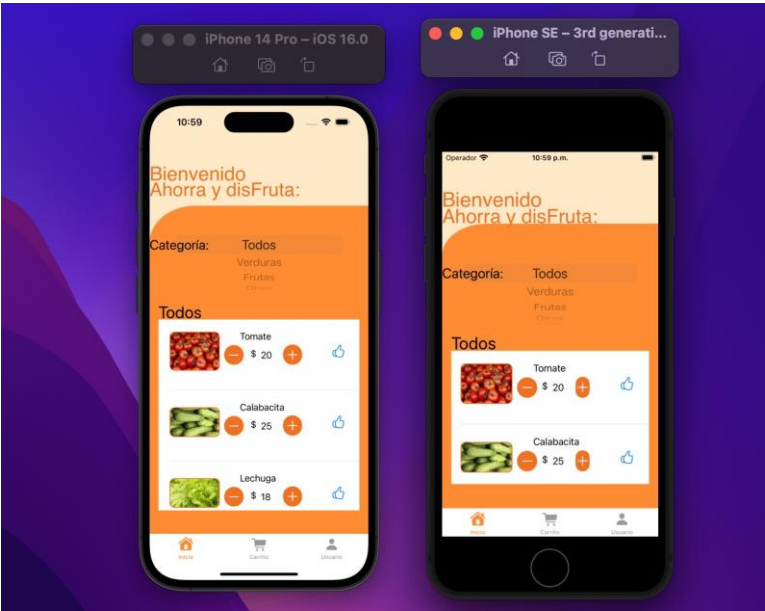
iPhone 14 Pro – iOS 16.0

10:59

Bienvenido
Ahorra y disFruta:

Categoría: Todos
Verduras
Frutas

Todos

Tomate
$ 20

Calabacita
$ 25

Lechuga
$ 18

Inicio Carrito Usuario

iPhone SE – 3rd generati...

Operador 10:59 p.m.

Bienvenido
Ahorra y disFruta:

Categoría: Todos
Verduras
Frutas

Todos

Tomate
$ 20

Calabacita
$ 25

Inicio Carrito Usuario